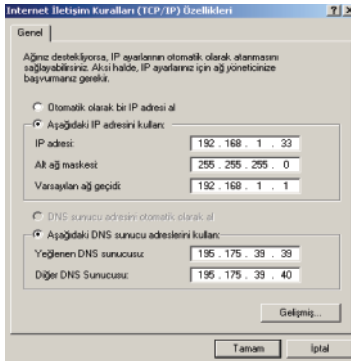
Internet İletişim Kuralları (TCP/IP) Özellikleri

?| X

Genel

Ağınız destekliyorsa, IP ayarlarının otomatik olarak atanmasını sağlayabilirsiniz. Aksi halde, IP ayarlarınız için ağ yöneticinize başvurmanız gerekir.

Otomatik olarak bir IP adresi al

Aşağıdaki IP adresini kullan:

IP adresi: 192 . 168 . 1 . 33

Alt ağ maskesi: 255 . 255 . 255 . 0

Varsayılan ağ geçidi: 192 . 168 . 1 . 1

DNS sunucu adresini otomatik olarak al

Aşağıdaki DNS sunucu adreslerini kullan:

Yeğlenen DNS sunucusu: 195 . 175 . 39 . 39

Diğer DNS Sunucusu: 195 . 175 . 39 . 40

Gelişmiş...

Tamam

İptal